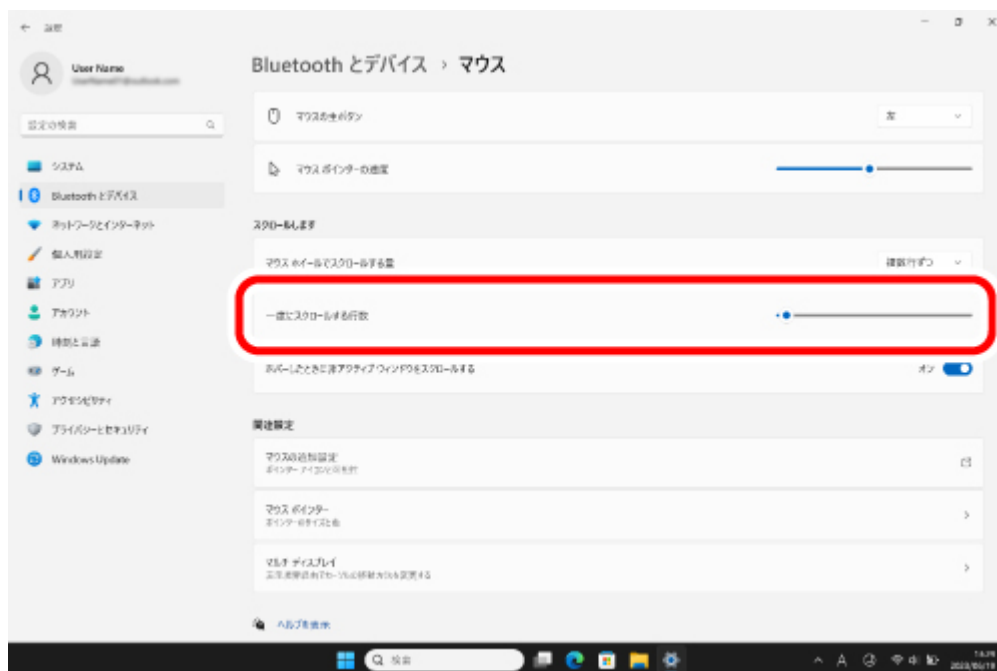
← 設定

User Name
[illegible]

設定の検索

システム
Bluetooth とデバイス
ネットワークとインターネット
個人用設定
アプリ
アカウント
時刻と言語
ゲーム
アクセシビリティ
プライバシーとセキュリティ
Windows Update

Bluetooth とデバイス › マウス

マウスの主ボタン
左

マウス ポインターの速度

スクロールします

マウス ホイールでスクロールする量
複数行ずつ

一度にスクロールする行数

ホバーしたときに非アクティブ ウィンドウをスクロールする
オン

関連設定

マウスの追加設定
ポインター アイコンと可視性

マウス ポインター
ポインターのサイズと色

マルチ ディスプレイ
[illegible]

ヘルプを表示

検索